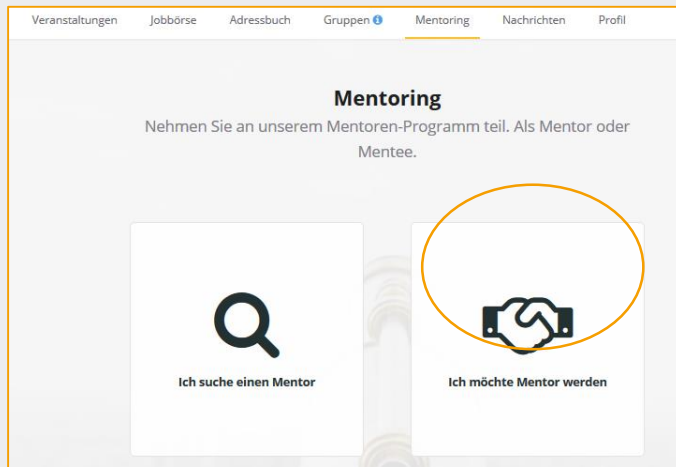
Veranstaltungen Jobbörse Adressbuch Gruppen Mentoring Nachrichten Profil

Mentoring

Nehmen Sie an unserem Mentoren-Programm teil. Als Mentor oder Mentee.

Ich suche einen Mentor

Ich möchte Mentor werden